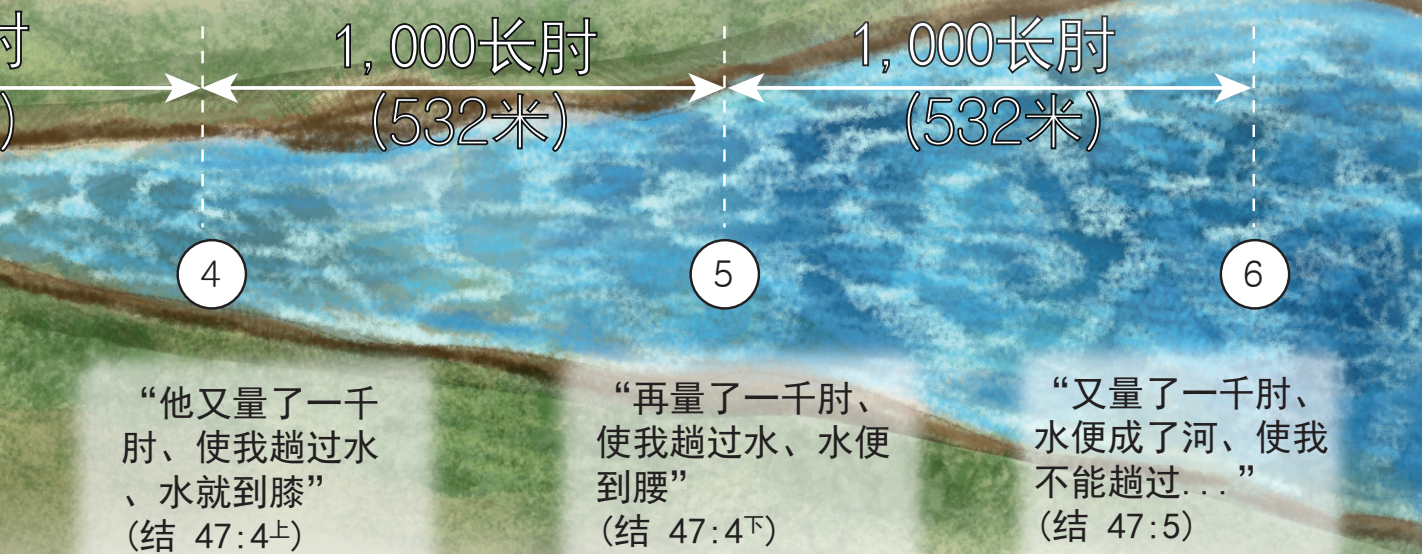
肘
)
1,000长肘
(532米)
1,000长肘
(532米)

4

5

6

“他又量了一千肘、使我趟过水、水就到膝”
(结 47:4上)

“再量了一千肘、使我趟过水、水便到腰”
(结 47:4下)

“又量了一千肘、水便成了河、使我不能趟过...”
(结 47:5)